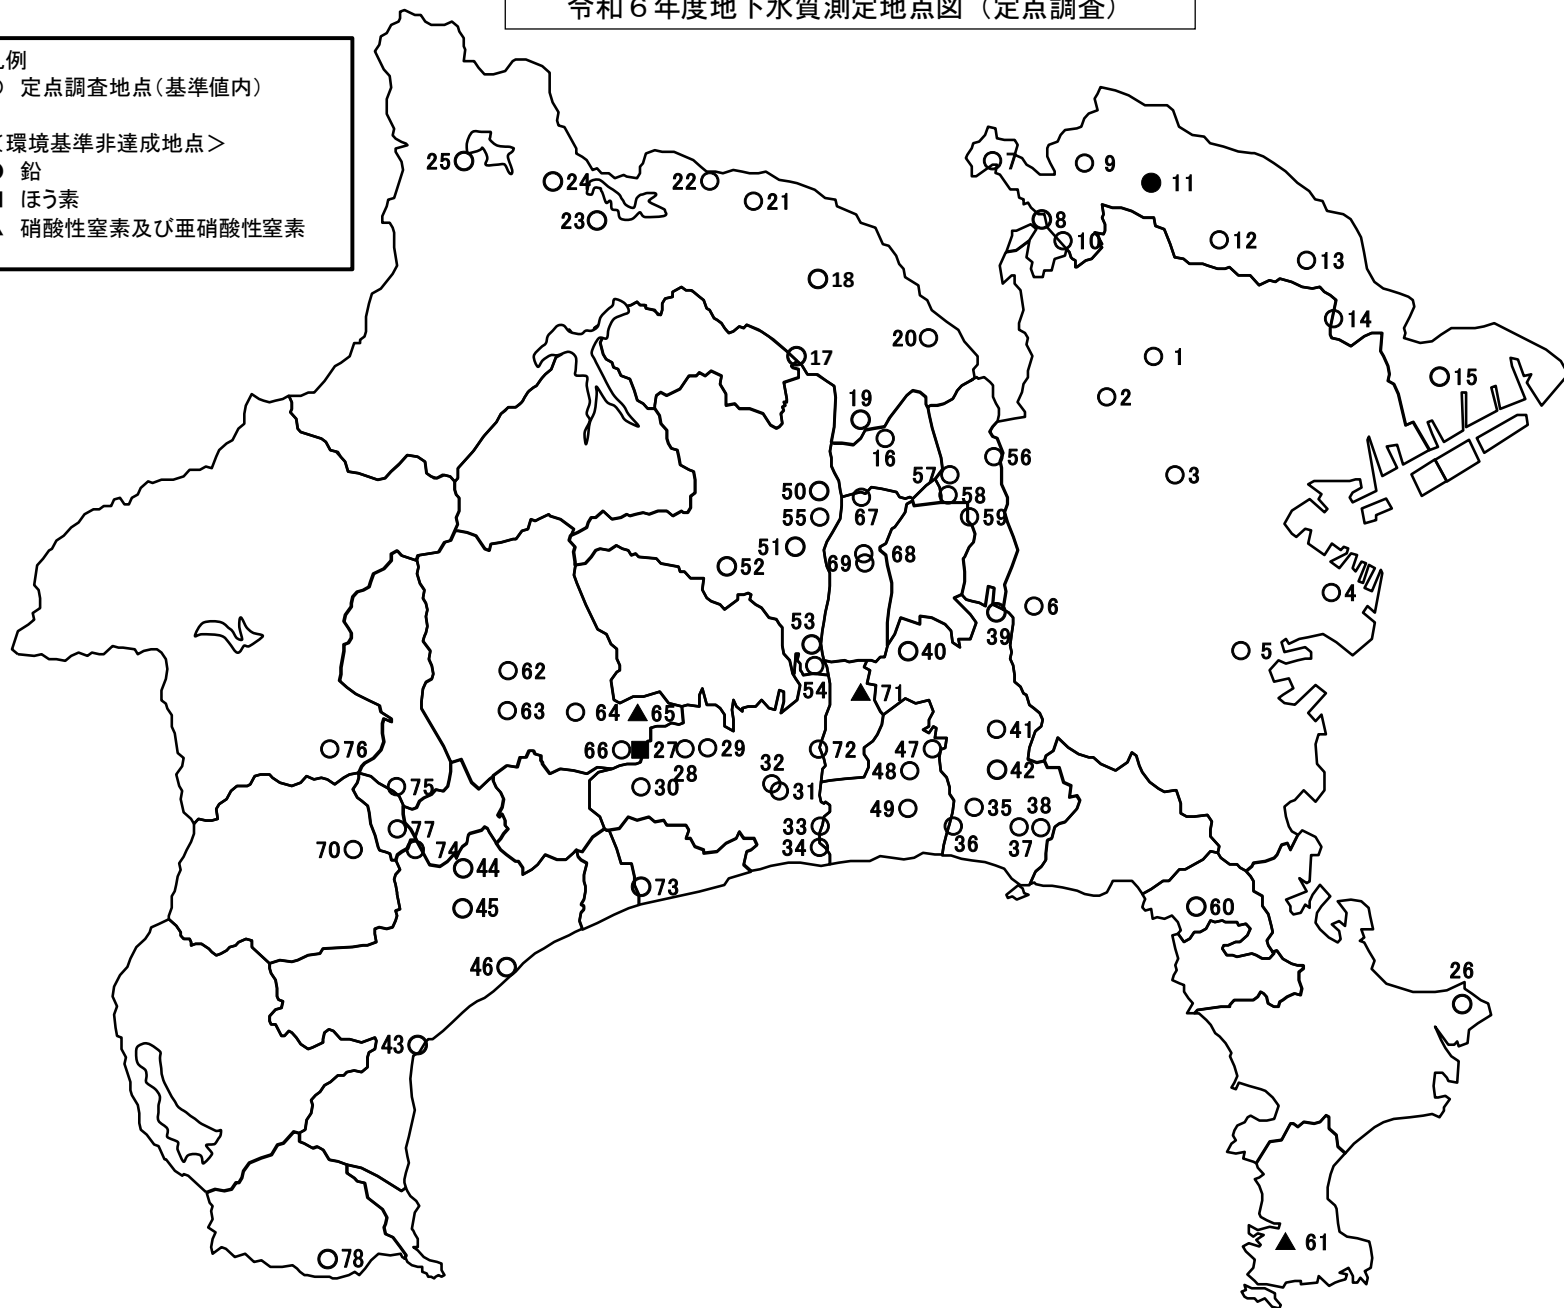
令和６年度地下水質測定地点図（定点調査）

凡例
○ 定点調査地点（基準値内）

＜環境基準非達成地点＞
● 鉛
■ ほう素
▲ 硝酸性窒素及び亜硝酸性窒素

25 24 22 21 23 18 17 20 19 16 7 9 11 8 10 12 13 14 1 15 2 56 3 57 58 59 50 55 67 51 68 69 52 6 4 53 39 40 5 54 71 62 63 64 65 66 27 29 72 47 41 76 28 32 48 42 30 31 75 49 35 38 33 77 36 37 70 74 34 44 73 45 60 46 26 43 61 78